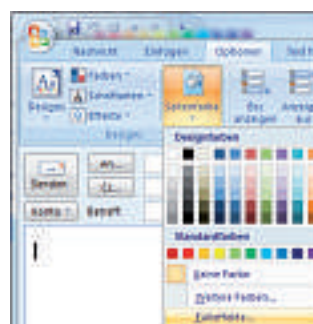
Nachricht
Einfügen
Optionen
Text f
Designs
Farben
Schriftarten
Effekte
Designs
Seitenfarbe
Bcc anzeigen
Anzeigen
Senden
An...
Cc...
Konto
Betreff
Designfarben
Standardfarben
Keine Farbe
Weitere Farben...
Fülleffekte...